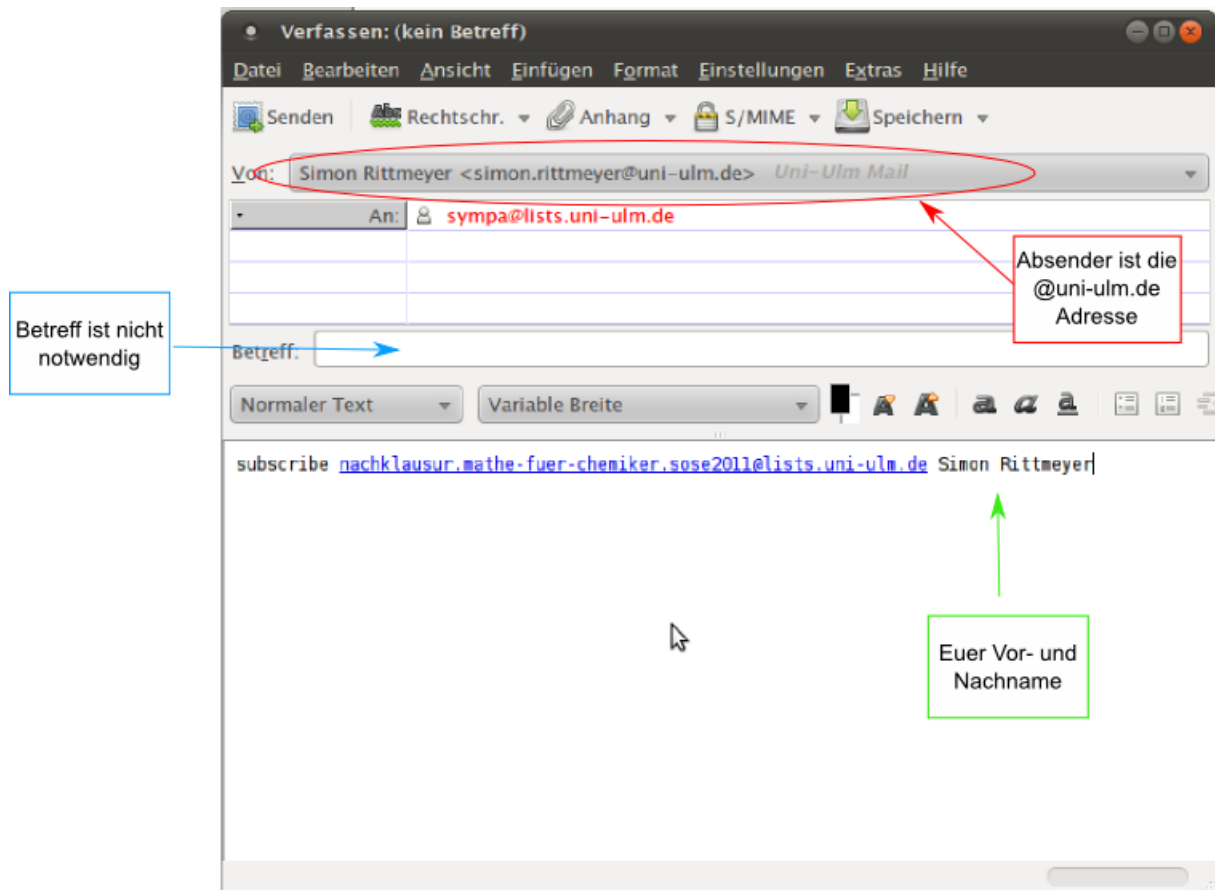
Verfassen: (kein Betreff)

Datei Bearbeiten Ansicht Einfügen Format Einstellungen Extras Hilfe

Senden Rechtschr. Anhang S/MIME Speichern

Von: Simon Rittmeyer <simon.rittmeyer@uni-ulm.de> Uni-Ulm Mail

An: sympa@lists.uni-ulm.de

Absender ist die @uni-ulm.de Adresse

Betreff ist nicht notwendig

Betreff:

Normaler Text

Variable Breite

subscribe nachklausur.mathe-fuer-chemiker.sose2011@lists.uni-ulm.de Simon Rittmeyer

Euer Vor- und Nachname